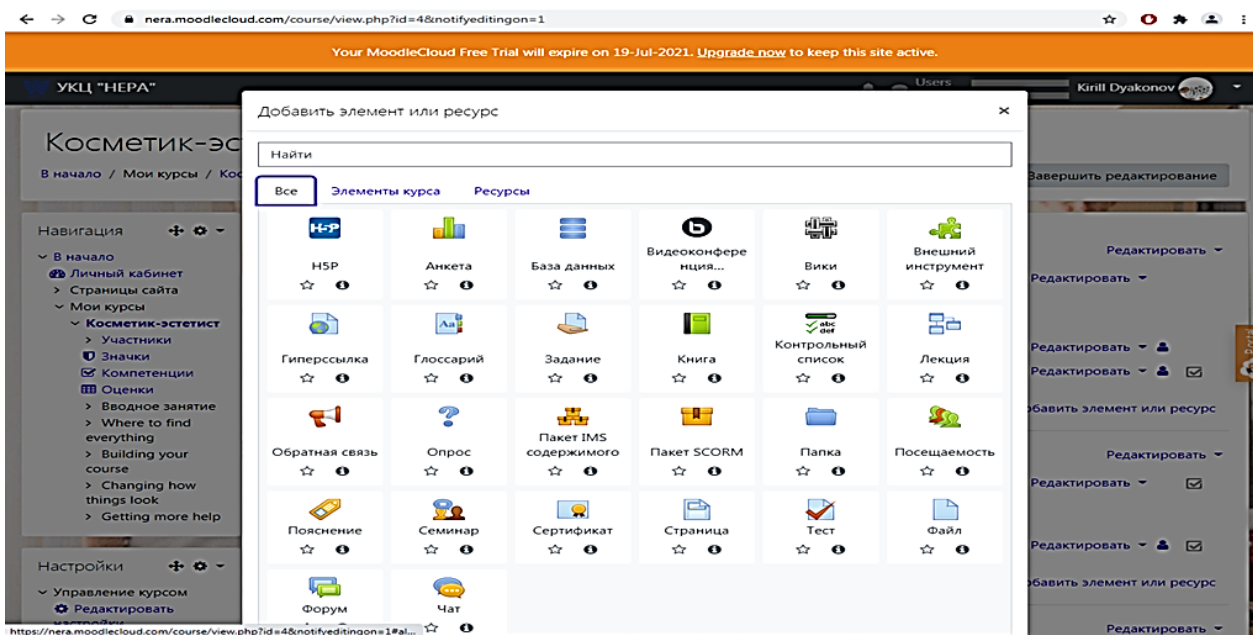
nera.moodlecloud.com/course/view.php?id=4&notifyeditingon=1

Your MoodleCloud Free Trial will expire on 19-Jul-2021. Upgrade now to keep this site active.

УКЦ "НЕРА"

Users

Kirill Dyakonov

Косметик-эс

В начало / Мои курсы / Ко

Завершить редактирование

Навигация

В начало
Личный кабинет
Страницы сайта
Мои курсы
Косметик-эстетист
Участники
Значки
Компетенции
Оценки
Вводное занятие
Where to find everything
Building your course
Changing how things look
Getting more help

Настройки

Управление курсом
Редактировать настройки

Добавить элемент или ресурс

×

Найти

Все
Элементы курса
Ресурсы

H-P
H5P
Анкета
База данных
Видеоконференция...
Вики
Внешний инструмент
Гиперссылка
Глоссарий
Задание
Книга
abc def
Контрольный список
Лекция
Обратная связь
Опрос
Пакет IMS содержимого
Пакет SCORM
Папка
Посещаемость
Пояснение
Семинар
Сертификат
Страница
Тест
Файл
Форум
Чат

Редактировать
Редактировать
Редактировать
Редактировать
обавить элемент или ресурс
Редактировать
Редактировать
Редактировать
обавить элемент или ресурс
Редактировать

https://nera.moodlecloud.com/course/view.php?id=4&notifyeditingon=1#al...